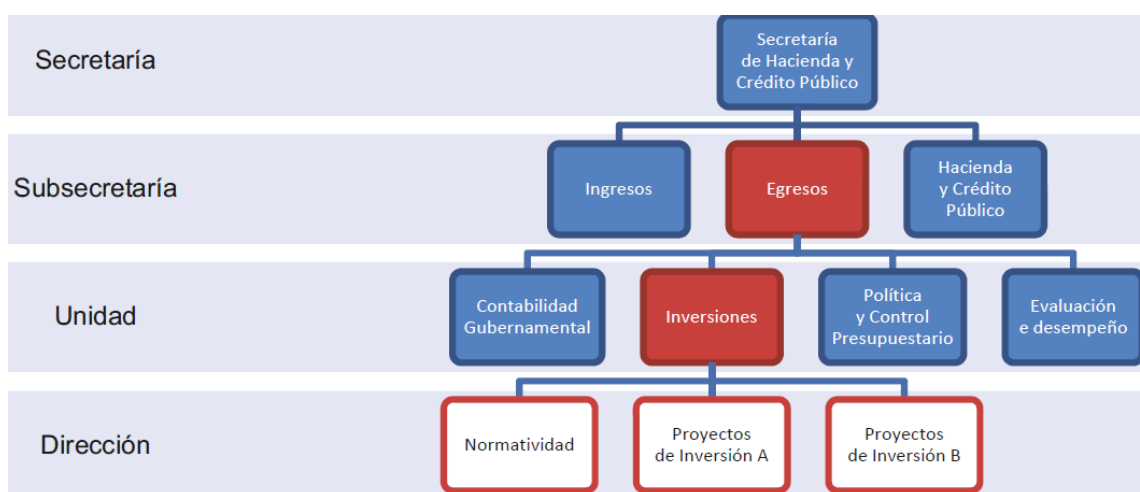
Secretaría

Secretaría de Hacienda y Crédito Público

Subsecretaría

Ingresos

Egresos

Hacienda y Crédito Público

Unidad

Contabilidad Gubernamental

Inversiones

Política y Control Presupuestario

Evaluación e desempeño

Dirección

Normatividad

Proyectos de Inversión A

Proyectos de Inversión B